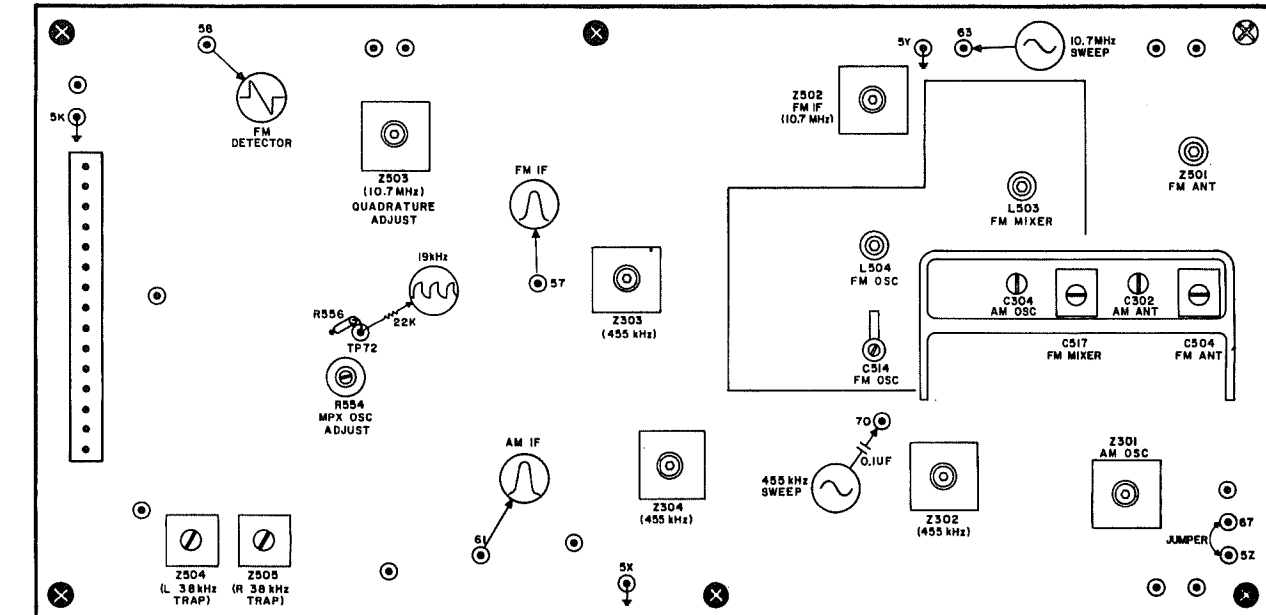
58

FM DETECTOR

5K

Z503 (10.7MHz) QUADRATURE ADJUST

FM IF

57

19kHz

R556

TP72

22K

R554 MPX OSC ADJUST

Z303 (455 kHz)

AM IF

61

Z304 (455 kHz)

5X

Z504 (L 38kHz TRAP)

Z505 (R 38kHz TRAP)

5Y

63

10.7MHz SWEEP

Z502 FM IF (10.7 MHz)

Z501 FM ANT

L503 FM MIXER

L504 FM OSC

C304 AM OSC

C302 AM ANT

C514 FM OSC

C517 FM MIXER

C504 FM ANT

70

0.1UF

455 kHz SWEEP

Z302 (455 kHz)

Z301 AM OSC

JUMPER

67

5Z